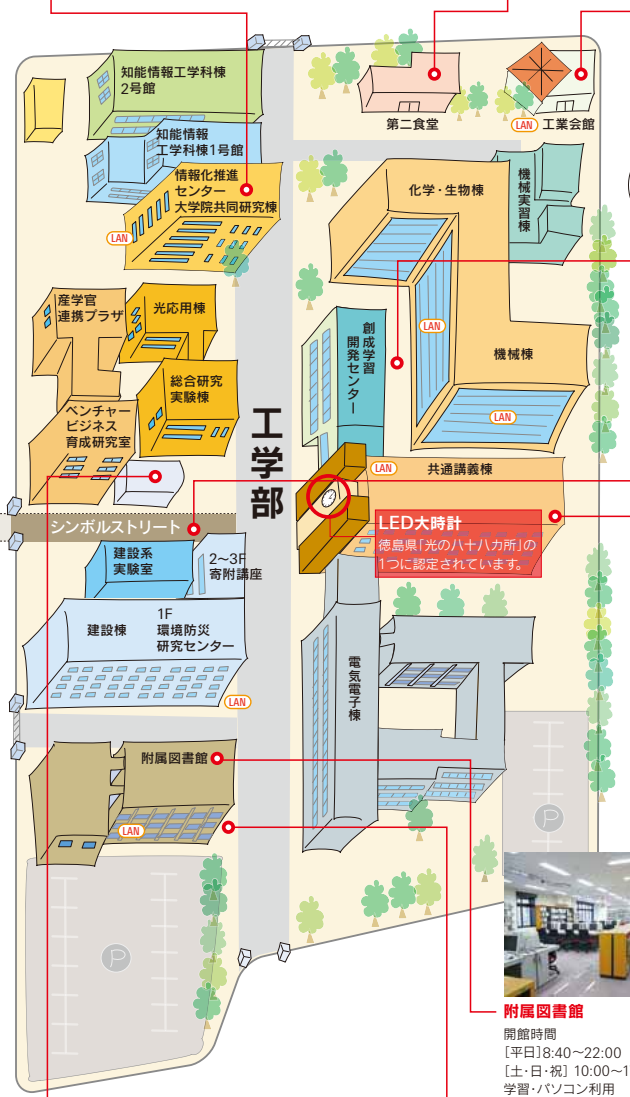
知能情報工学科棟 2号館

知能情報工学科棟1号館

情報化推進センター 大学院共同研究棟

LAN

第二食堂

LAN 工業会館

化学・生物棟

機械実習棟

産学官連携プラザ

光応用棟

創成学習開発センター

LAN

機械棟

総合研究実験棟

LAN

ベンチャービジネス育成研究室

工学部

LAN

共通講義棟

シンボルストリート

LED大時計

徳島県「光の八十八カ所」の1つに認定されています。

建設系実験室

2～3F 寄附講座

建設棟

1F 環境防災研究センター

LAN

電気電子棟

附属図書館

LAN

P

P

附属図書館

開館時間
［平日］8:40～22:00
［土・日・祝］10:00～1
学習・パソコン利用